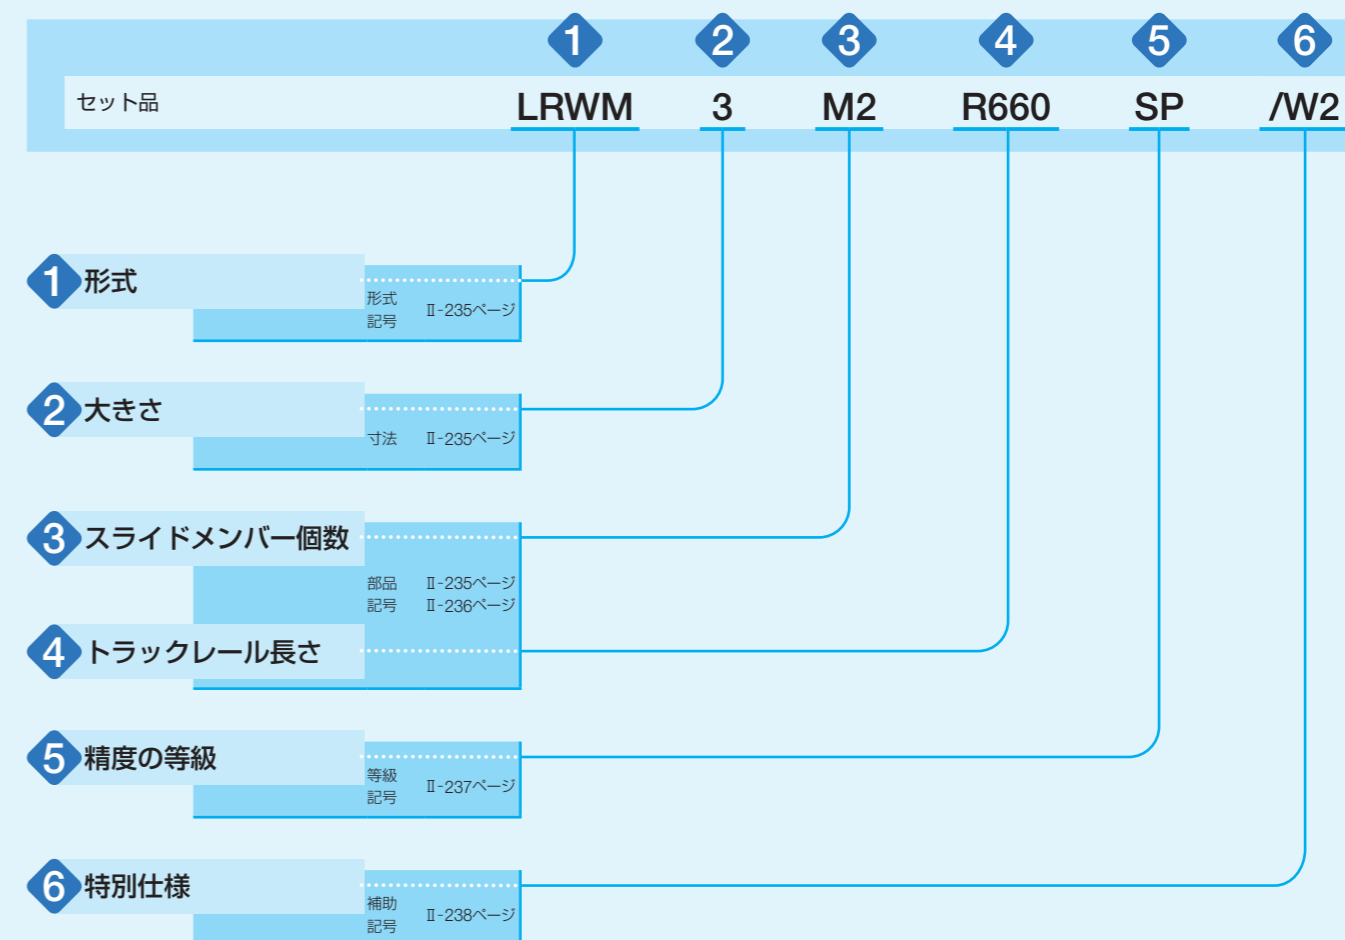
1 2 3 4 5 6

セット品 LRWM 3 M2 R660 SP /W2

1 形式
形式記号 Ⅱ-235ページ

2 大きさ
寸法 Ⅱ-235ページ

3 スライドメンバー個数
部品記号 Ⅱ-235ページ Ⅱ-236ページ

4 トラックレール長さ

5 精度の等級
等級記号 Ⅱ-237ページ

6 特別仕様
補助記号 Ⅱ-238ページ